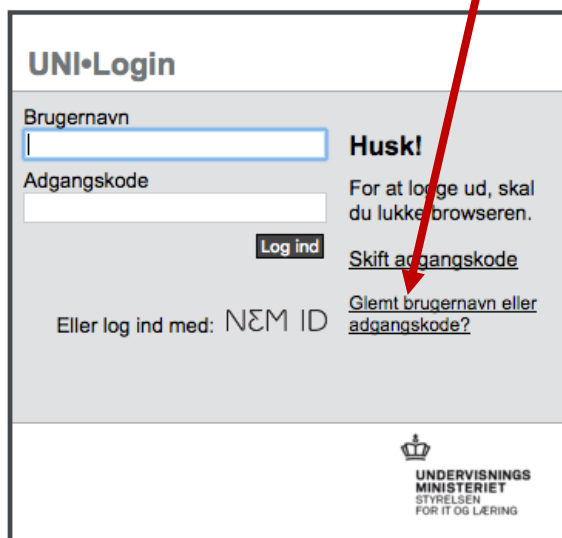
UNI•Login

Brugernavn

Adgangskode

Log ind

Eller log ind med: NEM ID

Husk!

For at logge ud, skal du lukke browseren.

Skift adgangskode

Glemt brugernavn eller adgangskode?

UNDERVISNINGS MINISTERIET
STYRELSEN FOR IT OG LÆRING